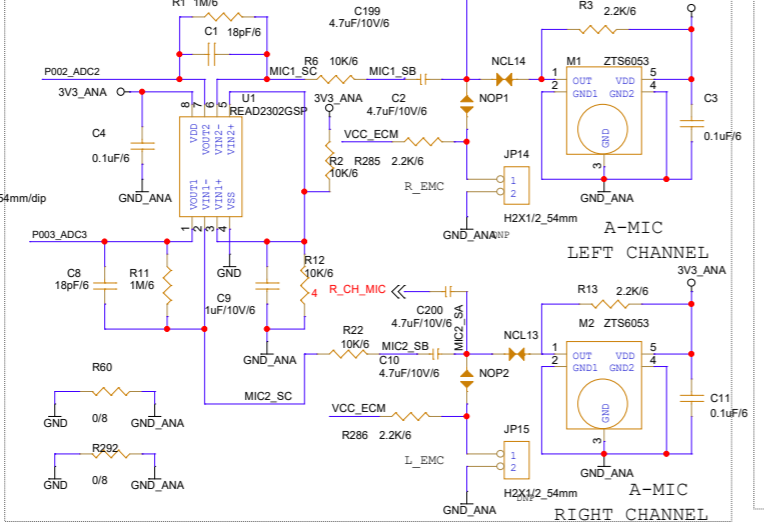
R1 1M/6
C1 18pF/6
C199
4.7uF/10V/6
R3 2.2K/6
P002_ADC2
MIC1_SC
R6 10K/6
MIC1_SB
NCL14
M1 ZTS6053
3V3_ANA
8 7 6 5
U1
READ2302GSP
3V3_ANA
C2
4.7uF/10V/6
NOP1
1
2
OUT VDD
GND1 GND2
5
4
C3
C4
0.1uF/6
VDD VOUT2 VIN2- VIN2+
VCC_ECM
R2 R285 2.2K/6
10K/6
GND
0.1uF/6
JP14
3
GND_ANA
VOUT1 VIN1- VIN1+ VSS
R_EMC
1
2
GND_ANA
54mm/dip
H2X1/2_54mm
A-MIC
P003_ADC3
1 2 3 4
GND_ANA NP
LEFT CHANNEL
R12
C8
18pF/6
R11
1M/6
GND
10K/6
3V3_ANA
4
R_CH_MIC
C200
R13 2.2K/6
C9
1uF/10V/6
4.7uF/10V/6
MIC2_SA
M2 ZTS6053
R22
10K/6
MIC2_SB
NCL13
1
2
OUT VDD
GND1 GND2
5
4
GND_ANA
C10
4.7uF/10V/6
NOP2
R60
MIC2_SC
C11
0.1uF/6
VCC_ECM
GND
0/8
GND_ANA
R286 2.2K/6
GND
3
JP15
GND_ANA
R292
L_EMC
1
2
GND
0/8
GND_ANA
H2X1/2_54mm
A-MIC
GND_ANA
RIGHT CHANNEL